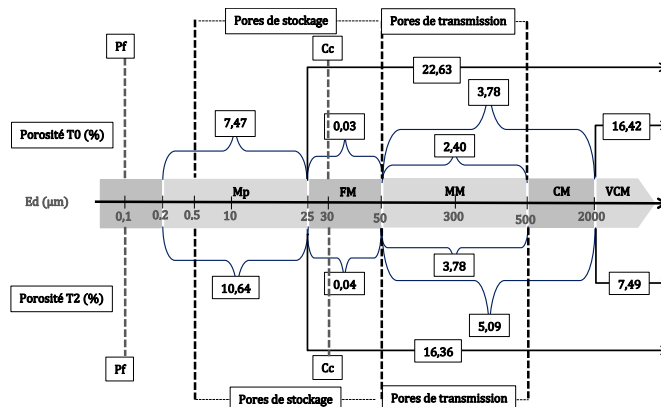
Pores de stockage

Pores de transmission

Pf

Cc

22,63

3,78

7,47

0,03

16,42

Porosité T0 (%)

2,40

Ed (µm)

0,1

0,2

0,5

Mp

10

25

FM

30

50

MM

300

500

CM

2000

VCM

3,78

10,64

0,04

7,49

Porosité T2 (%)

5,09

Pf

Cc

16,36

Pores de stockage

Pores de transmission